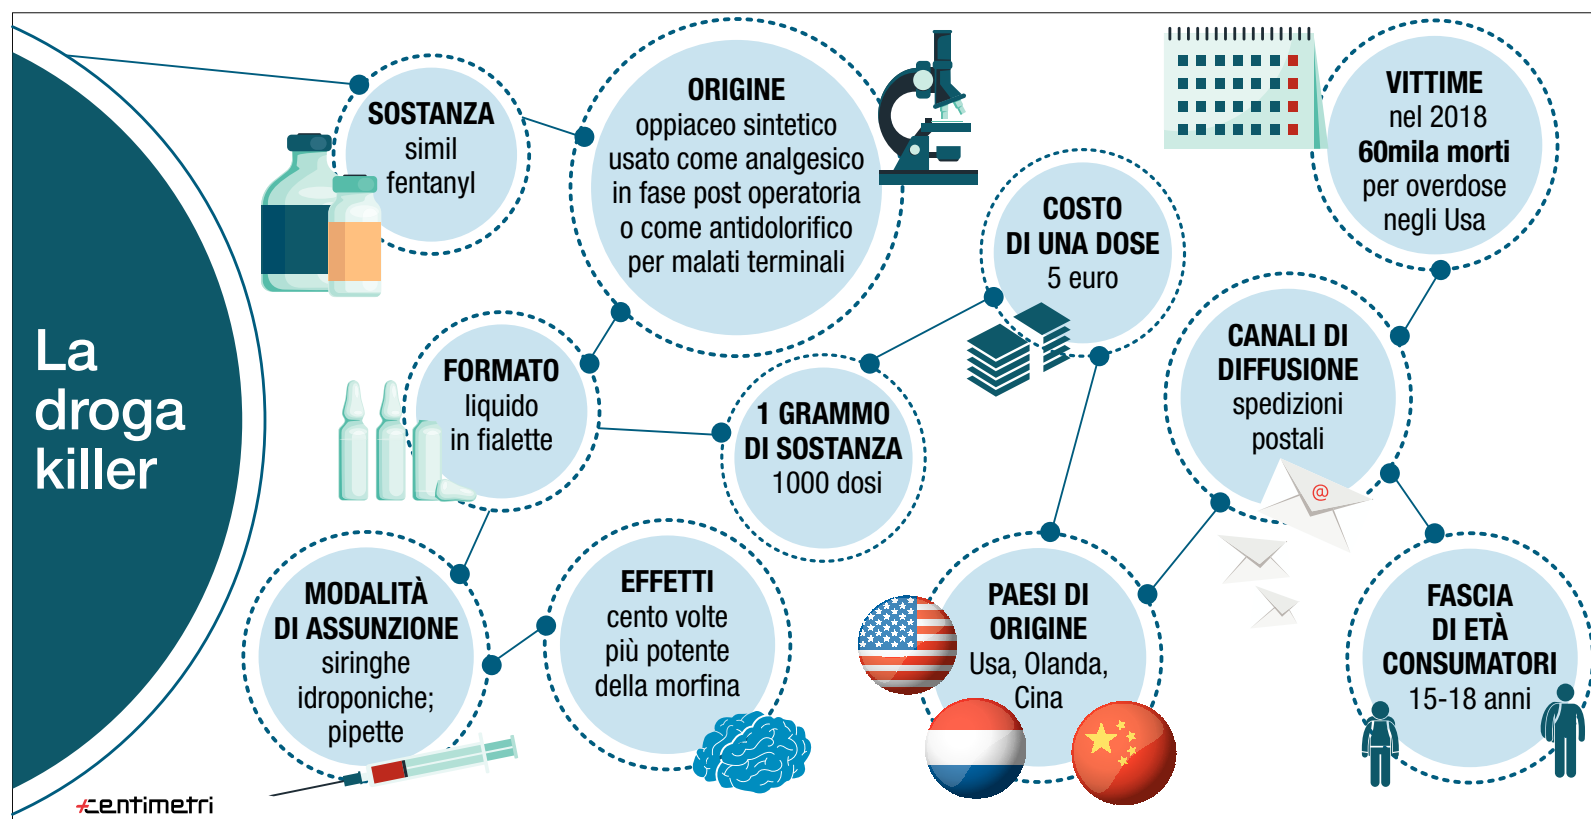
La droga killer

SOSTANZA
simil fentanyl

ORIGINE
oppiaceo sintetico usato come analgesico in fase post operatoria o come antidolorifico per malati terminali

VITTIME
nel 2018
60mila morti
per overdose negli Usa

COSTO DI UNA DOSE
5 euro

FORMATO
liquido in fialette

1 GRAMMO DI SOSTANZA
1000 dosi

CANALI DI DIFFUSIONE
spedizioni postali

MODALITÀ DI ASSUNZIONE
siringhe idroponiche; pipette

EFFETTI
cento volte più potente della morfina

PAESI DI ORIGINE
Usa, Olanda, Cina

FASCIA DI ETÀ CONSUMATORI
15-18 anni

centimetri